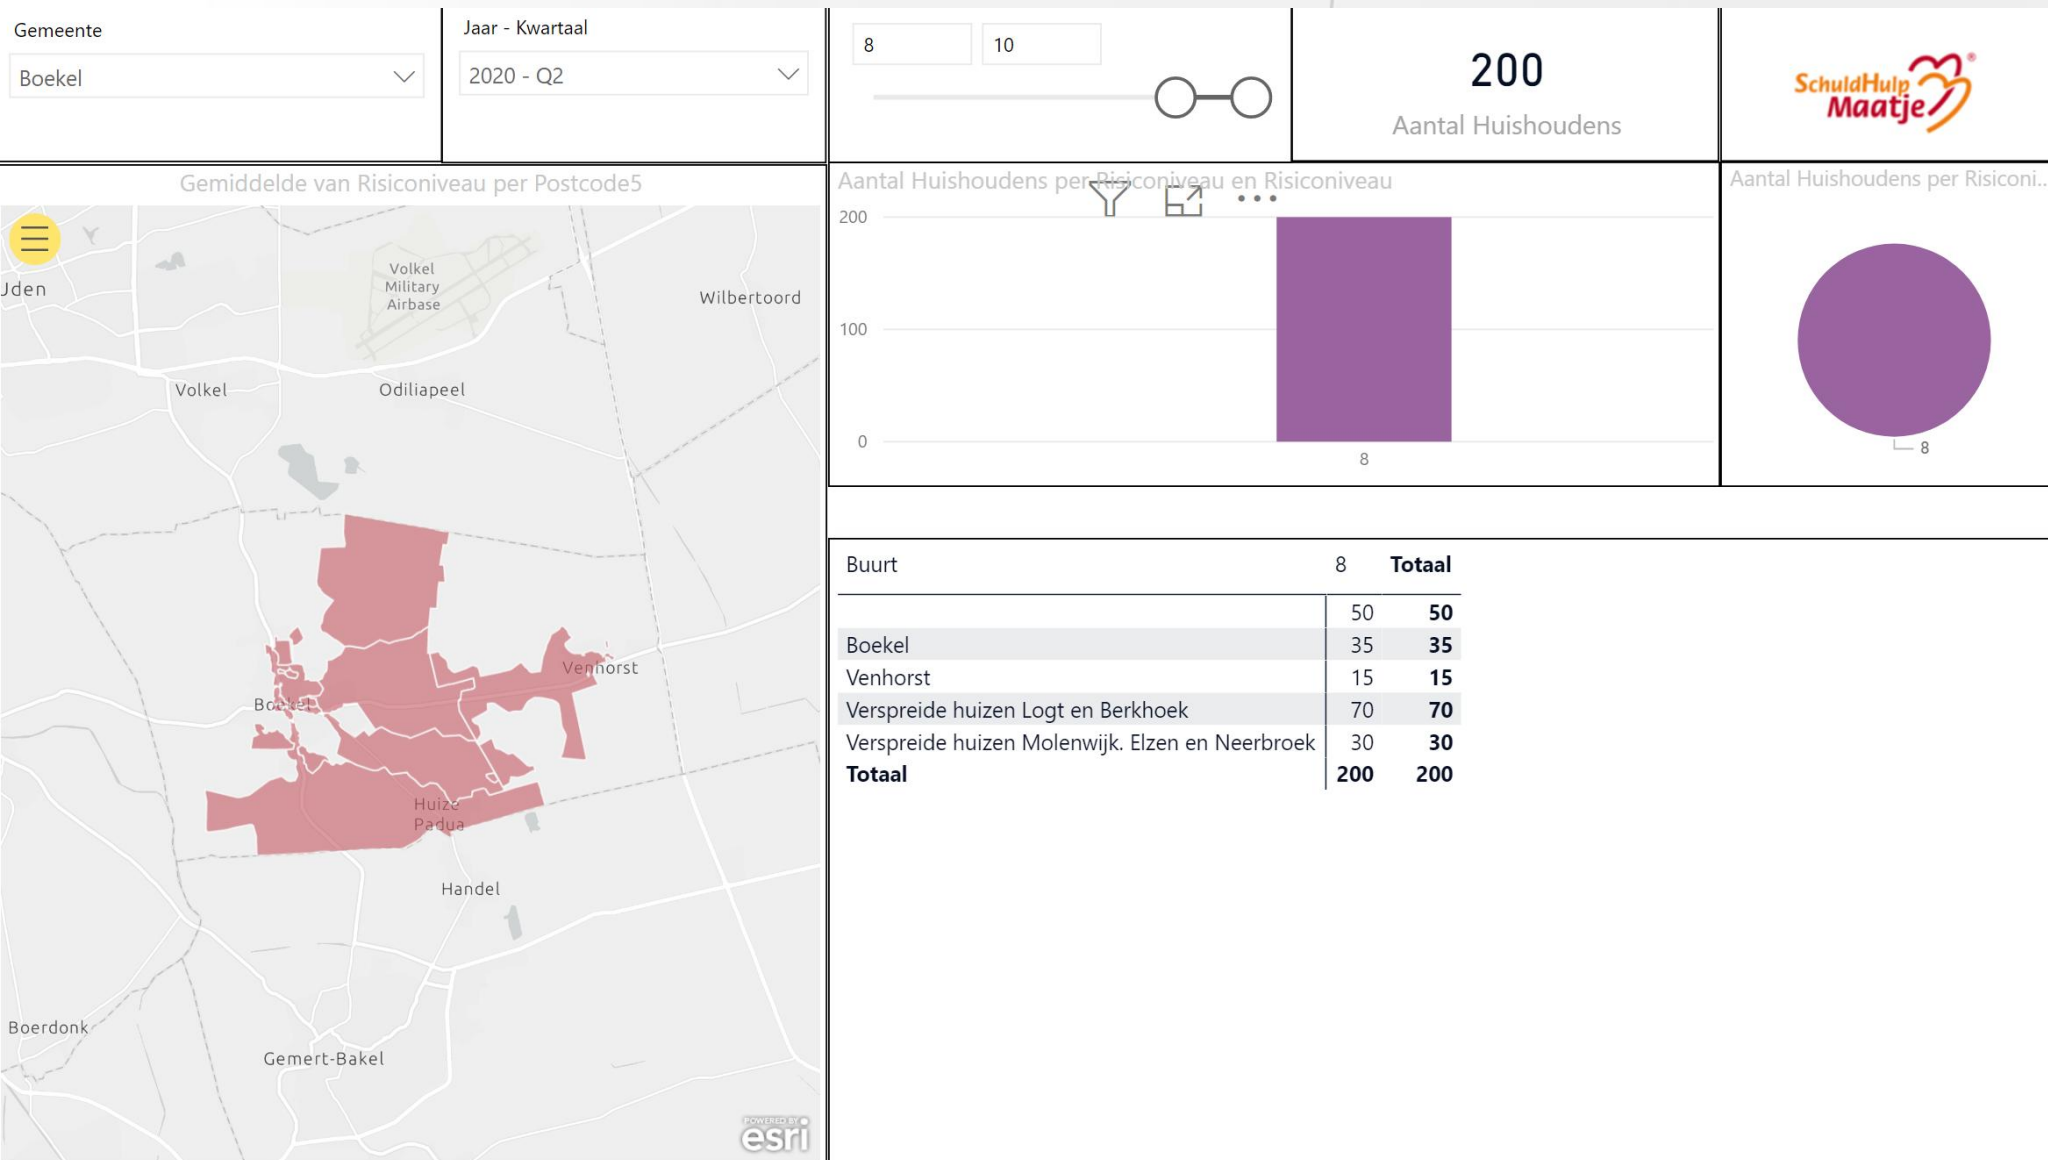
Gemeente

Boekel

Jaar - Kwartaal

2020 - Q2

8

10

200

Aantal Huishoudens

SchuldHulp Maatje

Gemiddelde van Risiconiveau per Postcode5

Uden

Volkel Military Airbase

Wilbertoord

Volkel

Odiliapeel

Venhorst

Boekel

Huize Padua

Handel

Boerdonk

Gemert-Bakel

POWERED BY esri

Aantal Huishoudens per Risiconiveau en Risiconiveau

200

100

0

8

Aantal Huishoudens per Risiconi...

8

| Buurt | 8 | Totaal |
|---|---|---|
| | 50 | **50** |
| Boekel | 35 | **35** |
| Venhorst | 15 | **15** |
| Verspreide huizen Logt en Berkhoek | 70 | **70** |
| Verspreide huizen Molenwijk. Elzen en Neerbroek | 30 | **30** |
| **Totaal** | **200** | **200** |